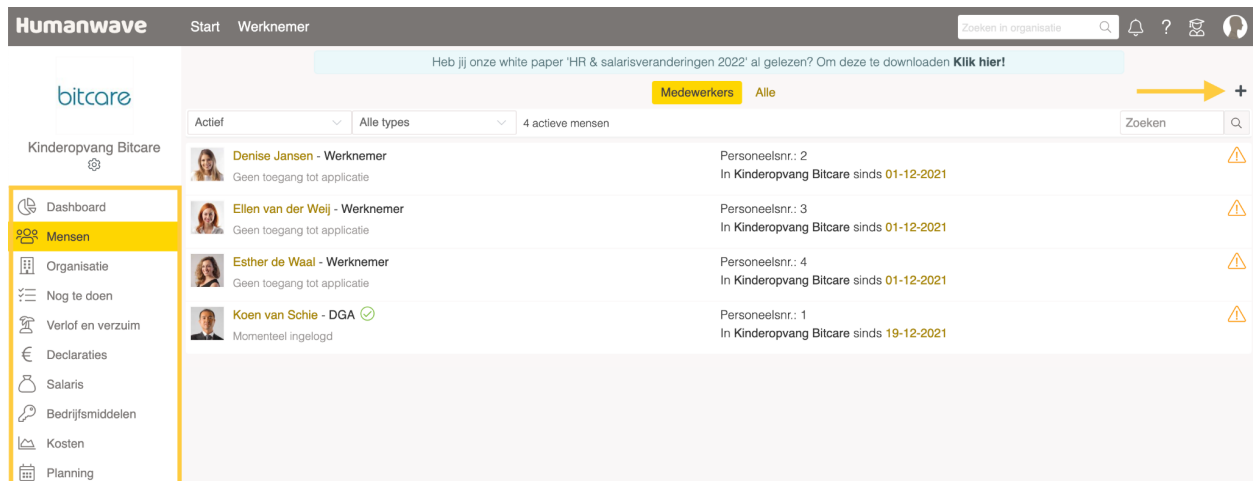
Humanwave Start Werknemer

Zoeken in organisatie

?

Heb jij onze white paper 'HR & salarisveranderingen 2022' al gelezen? Om deze te downloaden **Klik hier!**

bitcare

Kinderopvang Bitcare

Medewerkers Alle

+

Actief

Alle types

4 actieve mensen

Zoeken

Dashboard
Mensen
Organisatie
Nog te doen
Verlof en verzuim
Declaraties
Salaris
Bedrijfsmiddelen
Kosten
Planning

Denise Jansen - Werknemer
Geen toegang tot applicatie
Personeelsnr.: 2
In Kinderopvang Bitcare sinds 01-12-2021

Ellen van der Weij - Werknemer
Geen toegang tot applicatie
Personeelsnr.: 3
In Kinderopvang Bitcare sinds 01-12-2021

Esther de Waal - Werknemer
Geen toegang tot applicatie
Personeelsnr.: 4
In Kinderopvang Bitcare sinds 01-12-2021

Koen van Schie - DGA
Momenteel ingelogd
Personeelsnr.: 1
In Kinderopvang Bitcare sinds 19-12-2021